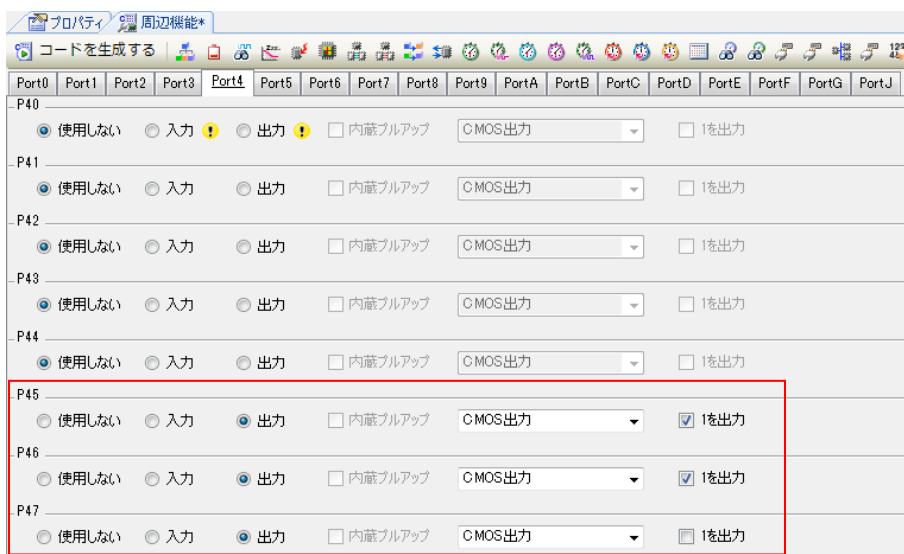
プロパティ 周辺機能*

コードを生成する

Port0 | Port1 | Port2 | Port3 | Port4 | Port5 | Port6 | Port7 | Port8 | Port9 | PortA | PortB | PortC | PortD | PortE | PortF | PortG | PortJ

P40
使用しない 入力 出力 内蔵プルアップ CMOS出力 1を出力

P41
使用しない 入力 出力 内蔵プルアップ CMOS出力 1を出力

P42
使用しない 入力 出力 内蔵プルアップ CMOS出力 1を出力

P43
使用しない 入力 出力 内蔵プルアップ CMOS出力 1を出力

P44
使用しない 入力 出力 内蔵プルアップ CMOS出力 1を出力

P45
使用しない 入力 出力 内蔵プルアップ CMOS出力 1を出力

P46
使用しない 入力 出力 内蔵プルアップ CMOS出力 1を出力

P47
使用しない 入力 出力 内蔵プルアップ CMOS出力 1を出力